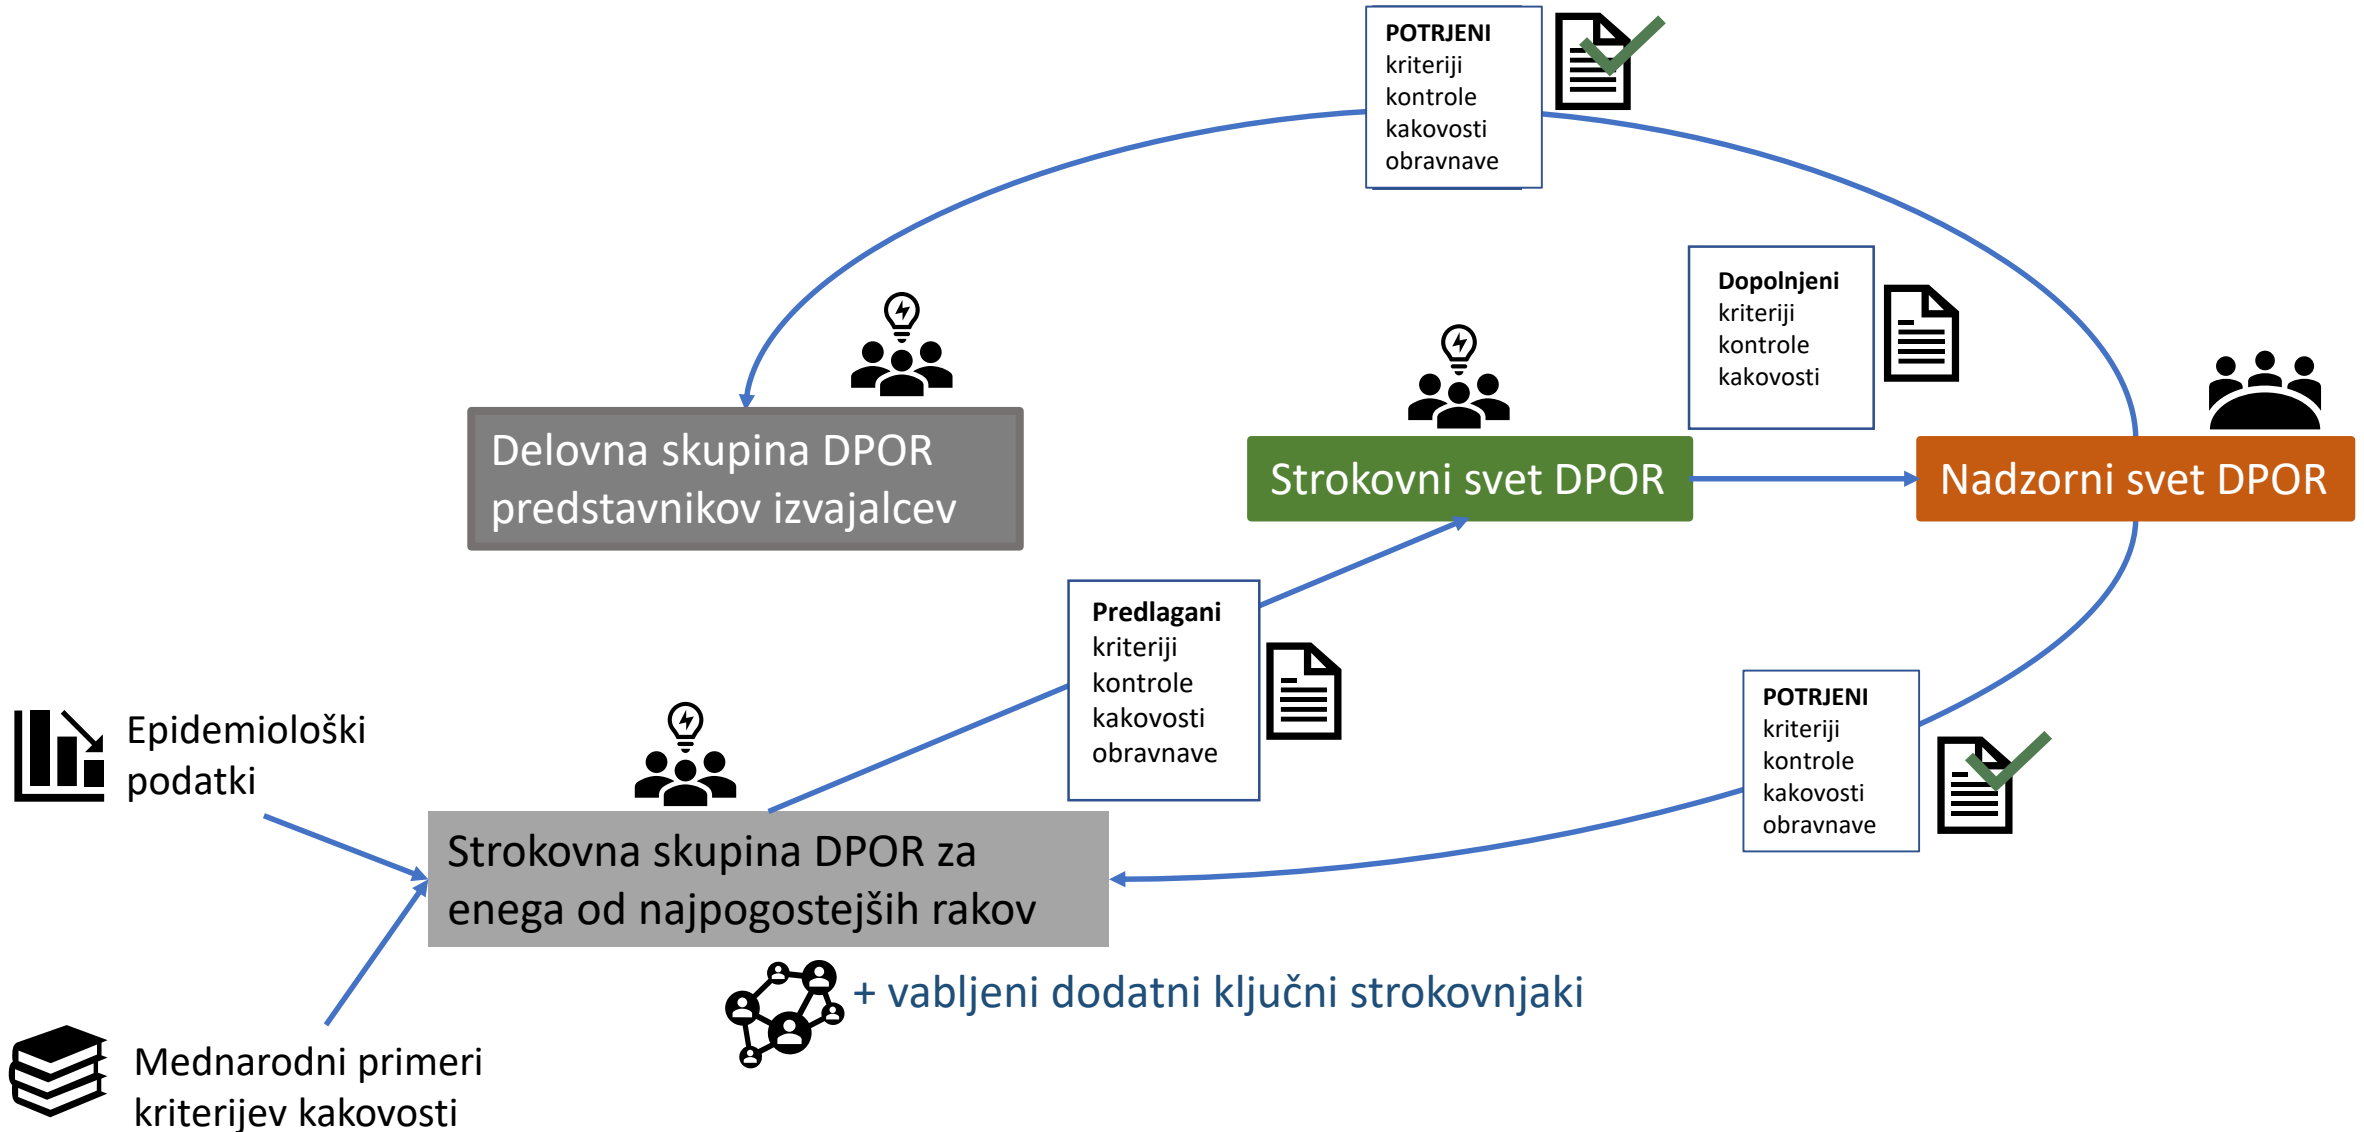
POTRJENI kriteriji kontrole kakovosti obravnave

Dopolnjeni kriteriji kontrole kakovosti

Delovna skupina DPOR predstavnikov izvajalcev

Strokovni svet DPOR

Nadzorni svet DPOR

Predlagani kriteriji kontrole kakovosti obravnave

POTRJENI kriteriji kontrole kakovosti obravnave

Epidemiološki podatki

Strokovna skupina DPOR za enega od najpogostejših rakov

+ vabljeni dodatni ključni strokovnjaki

Mednarodni primeri kriterijev kakovosti